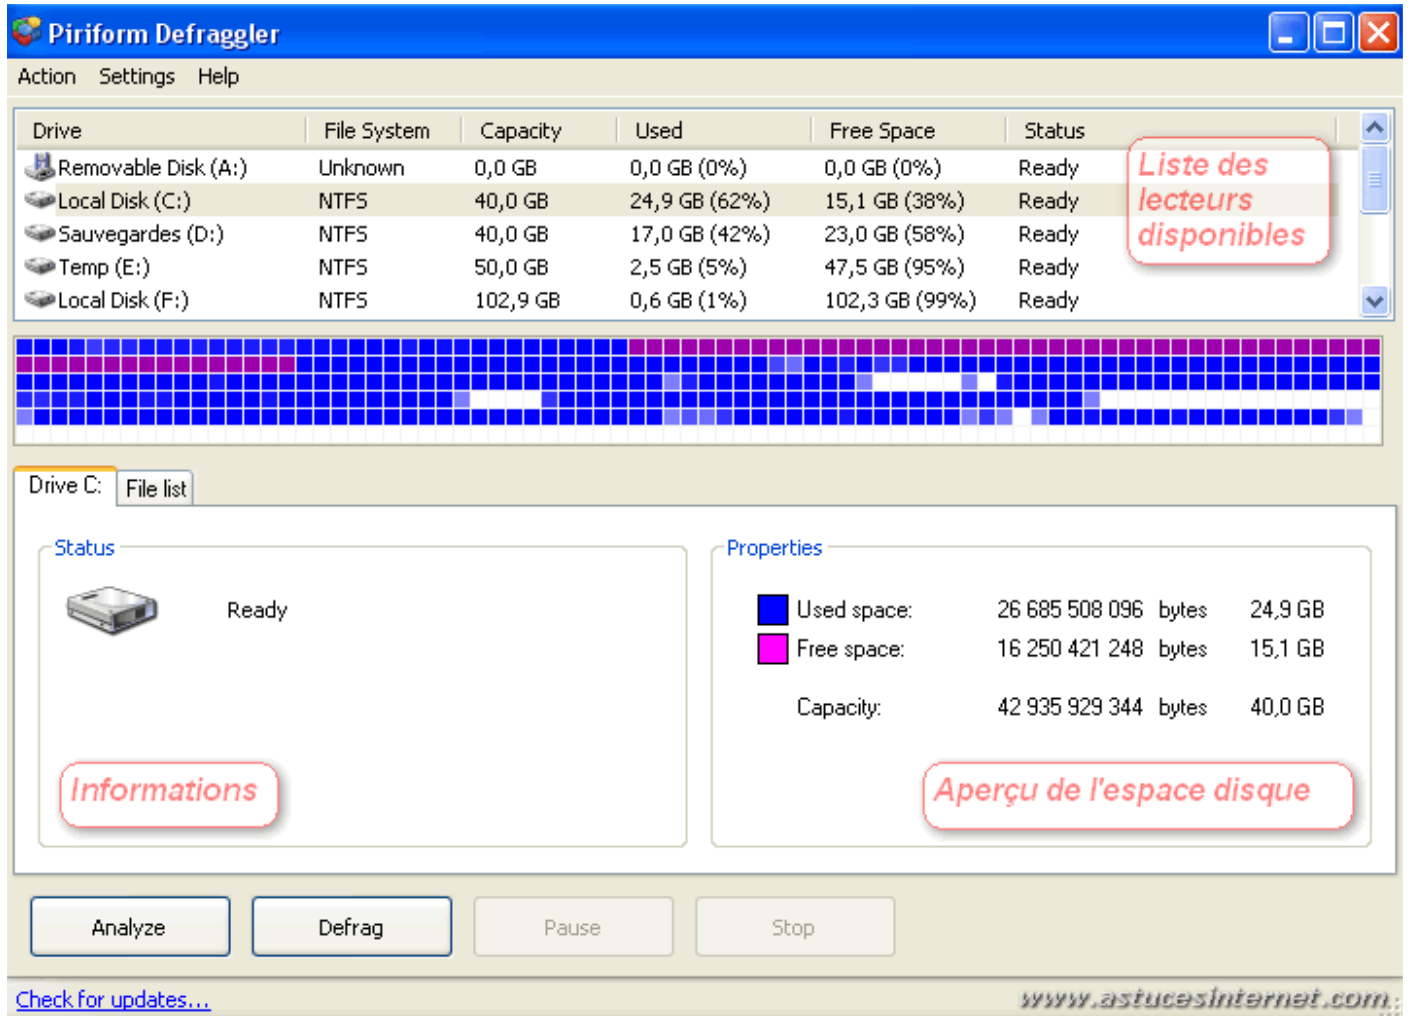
Piriform Defraggler

Action Settings Help

| Drive | File System | Capacity | Used | Free Space | Status |
|---|---|---|---|---|---|
| Removable Disk (A:) | Unknown | 0,0 GB | 0,0 GB (0%) | 0,0 GB (0%) | Ready |
| Local Disk (C:) | NTFS | 40,0 GB | 24,9 GB (62%) | 15,1 GB (38%) | Ready |
| Sauvegardes (D:) | NTFS | 40,0 GB | 17,0 GB (42%) | 23,0 GB (58%) | Ready |
| Temp (E:) | NTFS | 50,0 GB | 2,5 GB (5%) | 47,5 GB (95%) | Ready |
| Local Disk (F:) | NTFS | 102,9 GB | 0,6 GB (1%) | 102,3 GB (99%) | Ready |

Liste des lecteurs disponibles

Drive C: File list

Status

Ready

Informations

Properties

Used space: 26 685 508 096 bytes 24,9 GB
Free space: 16 250 421 248 bytes 15,1 GB

Capacity: 42 935 929 344 bytes 40,0 GB

Aperçu de l'espace disque

Analyze Defrag Pause Stop

Check for updates...

www.astucesinternet.com